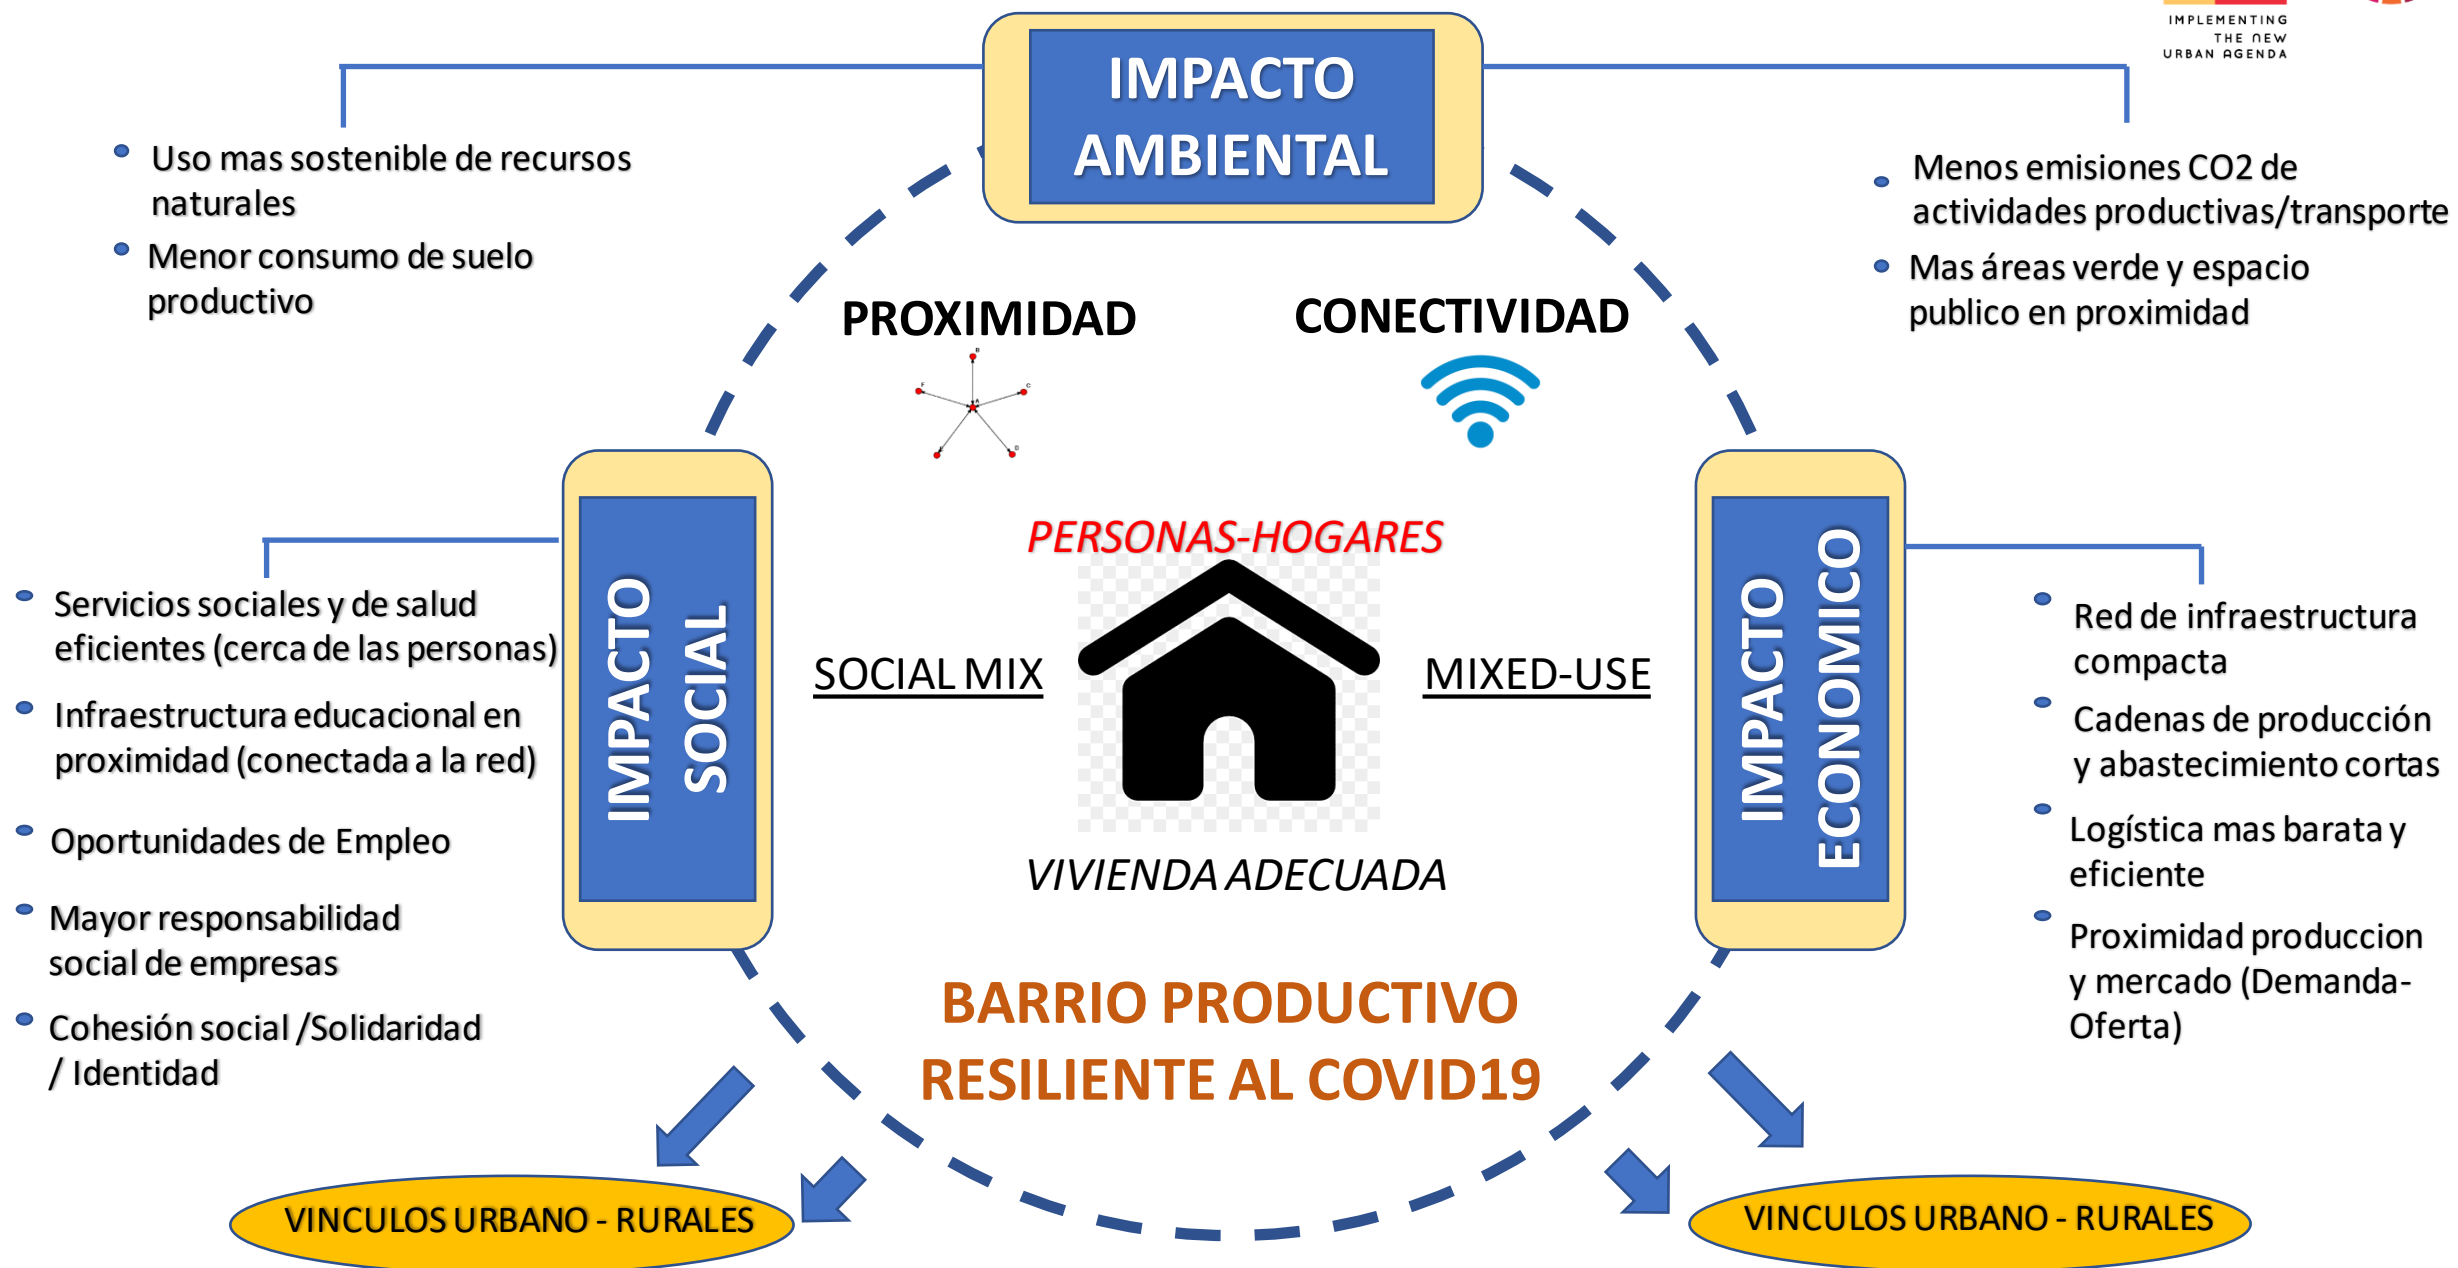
IMPLEMENTING THE NEW URBAN AGENDA

IMPACTO AMBIENTAL

Uso mas sostenible de recursos naturales
Menor consumo de suelo productivo

Menos emisiones CO2 de actividades productivas/transporte
Mas áreas verde y espacio publico en proximidad

PROXIMIDAD

CONECTIVIDAD

PERSONAS-HOGARES

IMPACTO SOCIAL

Servicios sociales y de salud eficientes (cerca de las personas)
Infraestructura educacional en proximidad (conectada a la red)
Oportunidades de Empleo
Mayor responsabilidad social de empresas
Cohesión social /Solidaridad / Identidad

SOCIAL MIX

MIXED-USE

VIVIENDA ADECUADA

IMPACTO ECONOMICO

Red de infraestructura compacta
Cadenas de producción y abastecimiento cortas
Logística mas barata y eficiente
Proximidad produccion y mercado (Demanda-Oferta)

BARRIO PRODUCTIVO RESILIENTE AL COVID19

VINCULOS URBANO - RURALES

VINCULOS URBANO - RURALES